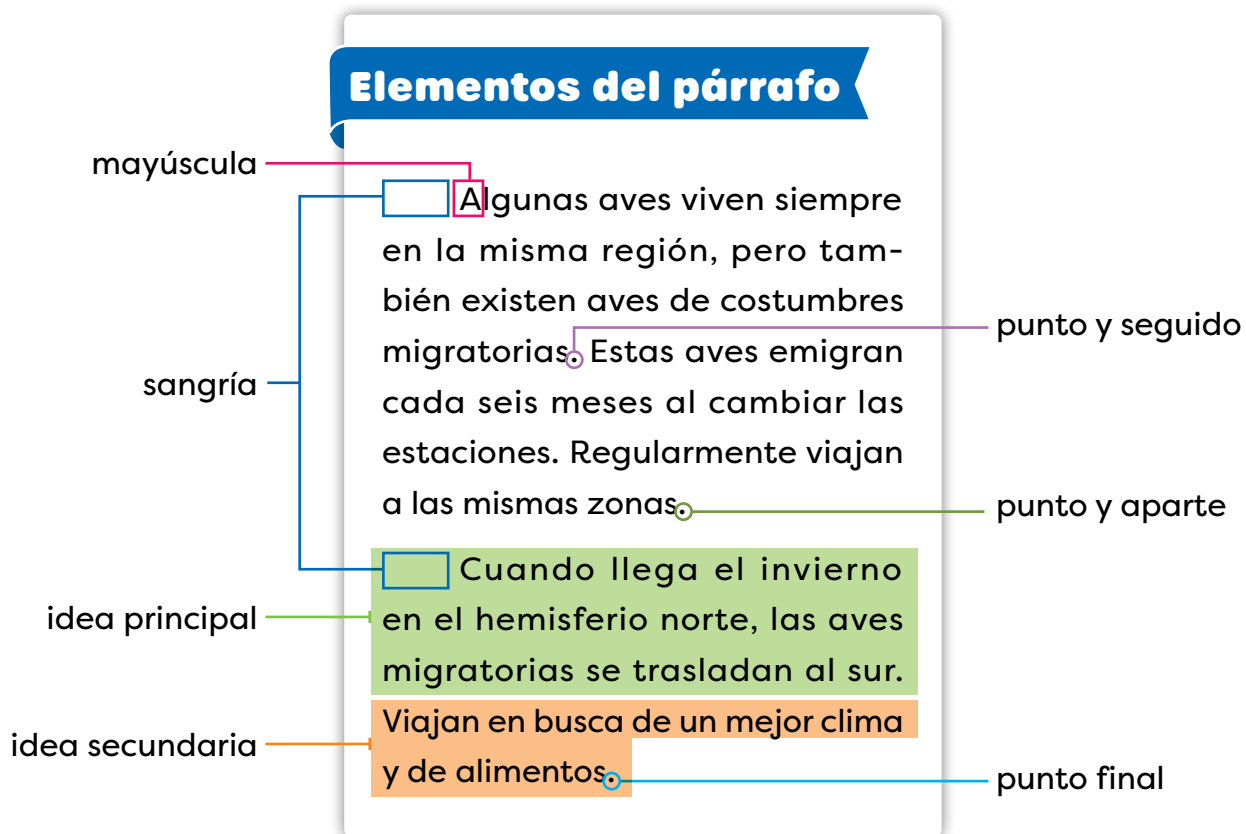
Elementos del párrafo

mayúscula

sangría

Algunas aves viven siempre en la misma región, pero también existen aves de costumbres migratorias. Estas aves emigran cada seis meses al cambiar las estaciones. Regularmente viajan a las mismas zonas.

punto y seguido

punto y aparte

idea principal

Cuando llega el invierno en el hemisferio norte, las aves migratorias se trasladan al sur. Viajan en busca de un mejor clima y de alimentos.

idea secundaria

punto final